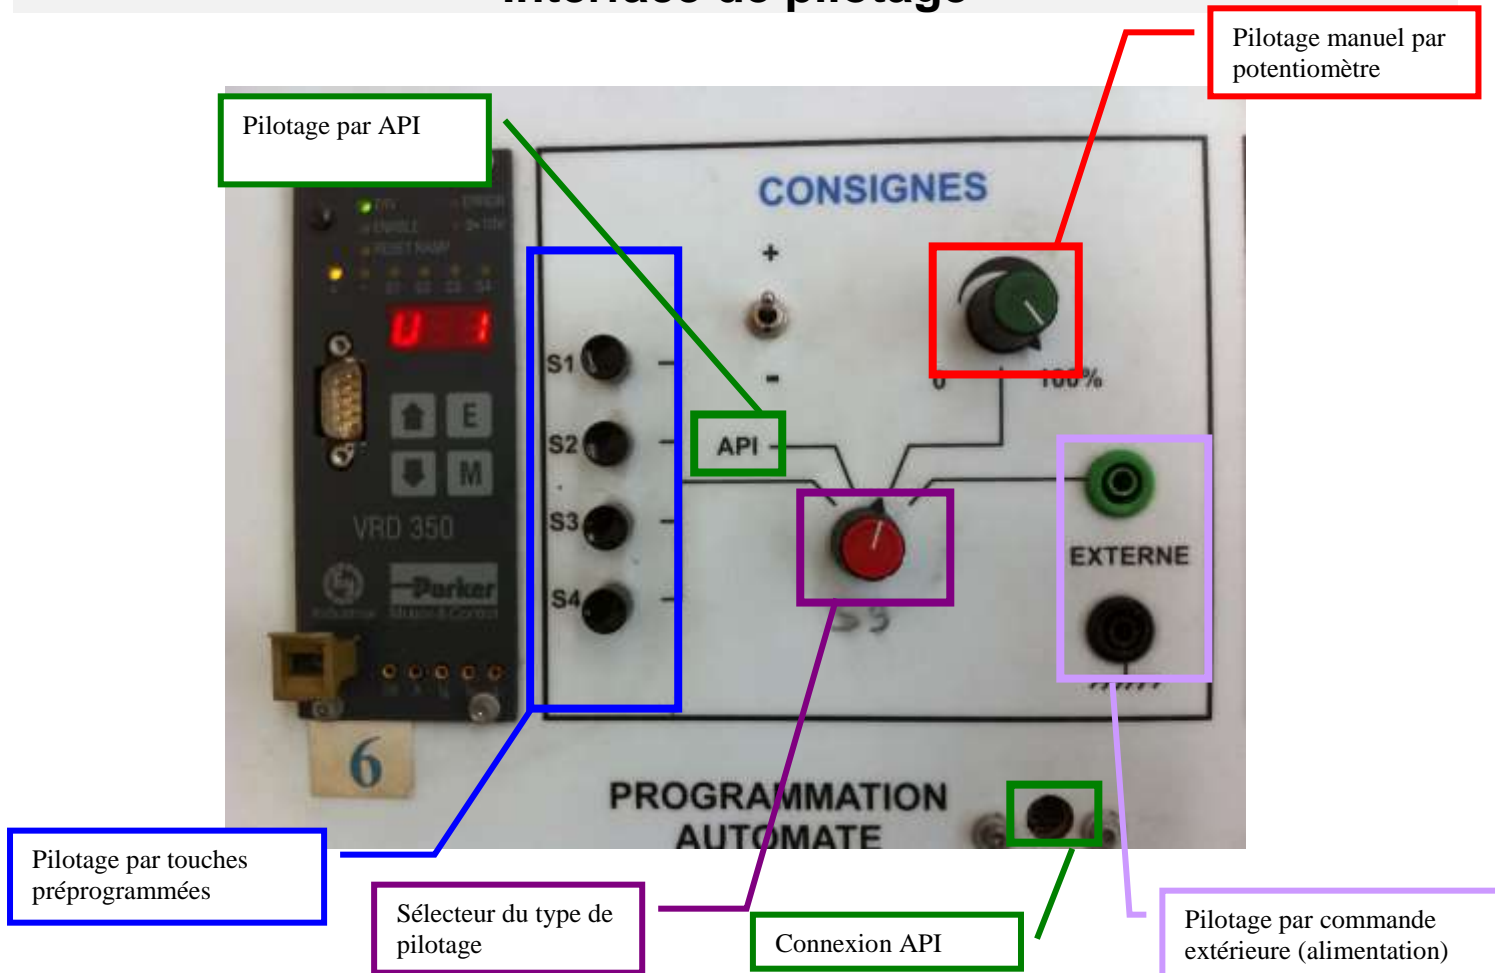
Interface de pilotage

Pilotage manuel par potentiomètre

Pilotage par API

CONSIGNES

+

-

0

100%

S1

S2

S3

S4

API

EXTERNE

U 1

E

M

VRD 350

Parker

6

PROGRAMMATION AUTOMATE

S5

Pilotage par touches préprogrammées

Sélecteur du type de pilotage

Connexion API

Pilotage par commande extérieure (alimentation)